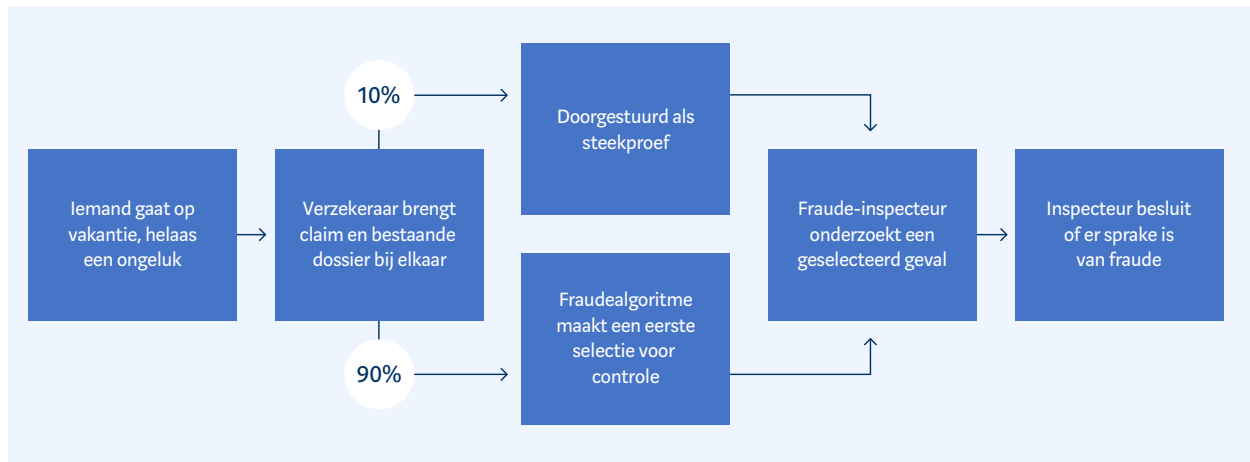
Iemand gaat op vakantie, helaas een ongeluk

Verzekeraar brengt claim en bestaande dossier bij elkaar

10%

90%

Doorgestuurd als steekproef

Fraudealgoritme maakt een eerste selectie voor controle

Fraude-inspecteur onderzoekt een geselecteerd geval

Inspecteur besluit of er sprake is van fraude